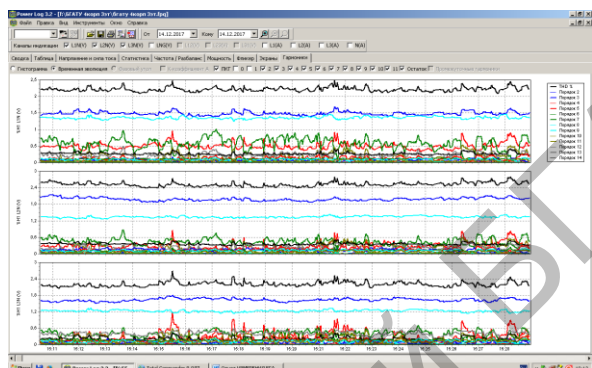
Power Log 3.2 - [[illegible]]
Файл Правка Вид Инструменты Окно Справка
От 14.12.2017 Кому 14.12.2017
Каналы индикации L1N(V) L2N(V) L3N(V) UN(V) L1(A) L2(A) L3(A) N(A)
Сводка Таблица Напряжение и сила тока Статистика Частота / Разбаланс Мощность Фликер Экраны Гармоники
Гистограмма Временная эволюция THD 0 1 2 3 4 5 6 7 8 9 10 11 Остаток
THD %
Порядок 2
Порядок 3
Порядок 4
Порядок 5
Порядок 6
Порядок 7
Порядок 8
Порядок 9
Порядок 10
Порядок 11
Порядок 12
Порядок 13
Порядок 14
2,5
2
1,5
1
0,5
0
2,8
2,4
2
1,6
1,2
0,8
0,4
0
2,8
2,4
2
1,6
1,2
0,8
0,4
0
16:11 16:12 16:13 16:14 16:15 16:16 16:17 16:18 16:19 16:20 16:21 16:22 16:23 16:24 16:25 16:26 16:27 16:28
Пуск